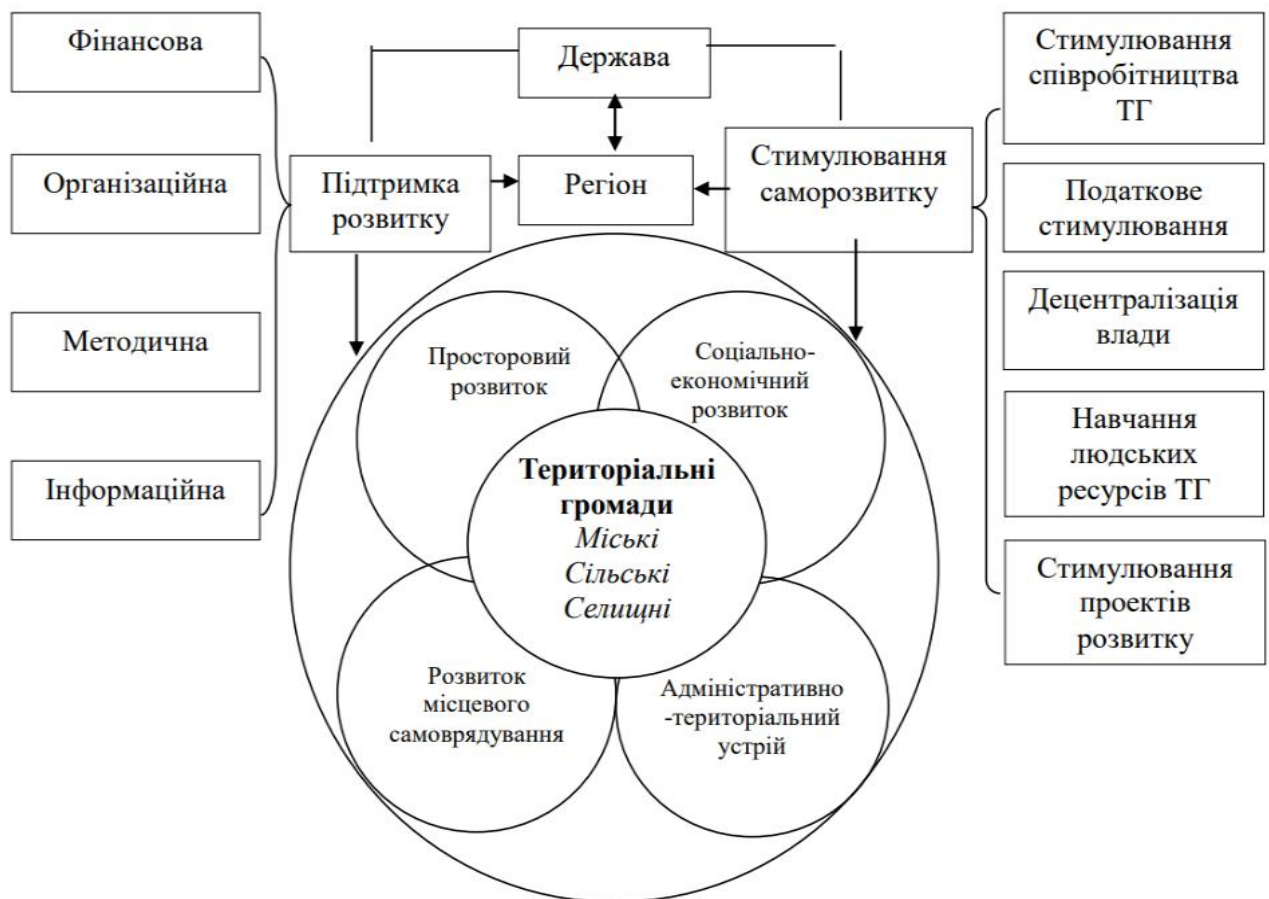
Фінансова

Організаційна

Методична

Інформаційна

Держава

Підтримка розвитку

Регіон

Стимулювання саморозвитку

Стимулювання співробітництва ТГ

Податкове стимулювання

Децентралізація влади

Навчання людських ресурсів ТГ

Стимулювання проектів розвитку

Просторовий розвиток

Соціально-економічний розвиток

**Територіальні громади**
*Міські*
*Сільські*
*Селищні*

Розвиток місцевого самоврядування

Адміністративно-територіальний устрій